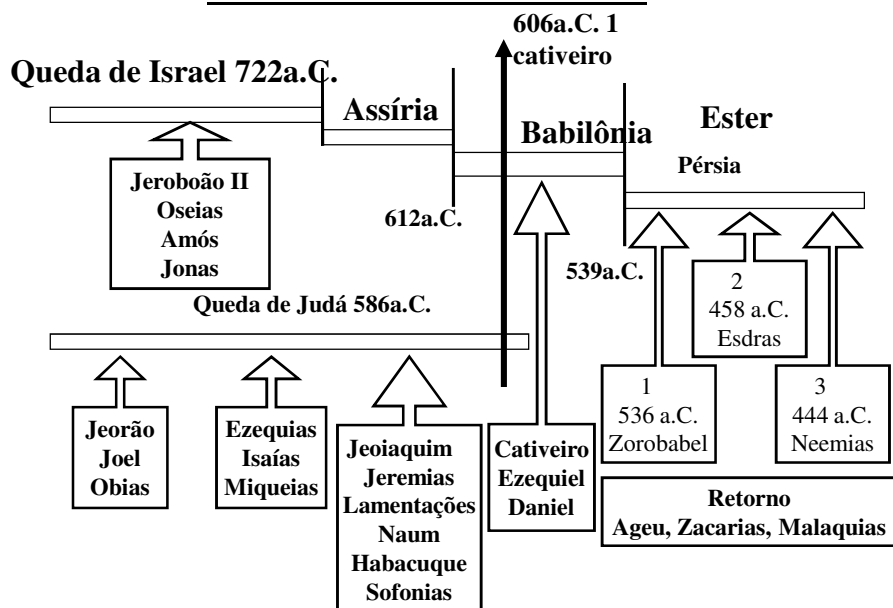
606a.C. 1 cativeiro

Queda de Israel 722a.C.

Assíria

Babilônia

Ester

Pérsia

Jeroboão II
Oseias
Amós
Jonas

612a.C.

539a.C.

2
458 a.C.
Esdras

Queda de Judá 586a.C.

1
536 a.C.
Zorobabel

3
444 a.C.
Neemias

Jeorão
Joel
Obias

Ezequias
Isaías
Miqueias

Jeoiaquim
Jeremias
Lamentações
Naum
Habacuque
Sofonias

Cativeiro
Ezequiel
Daniel

Retorno
Ageu, Zacarias, Malaquias